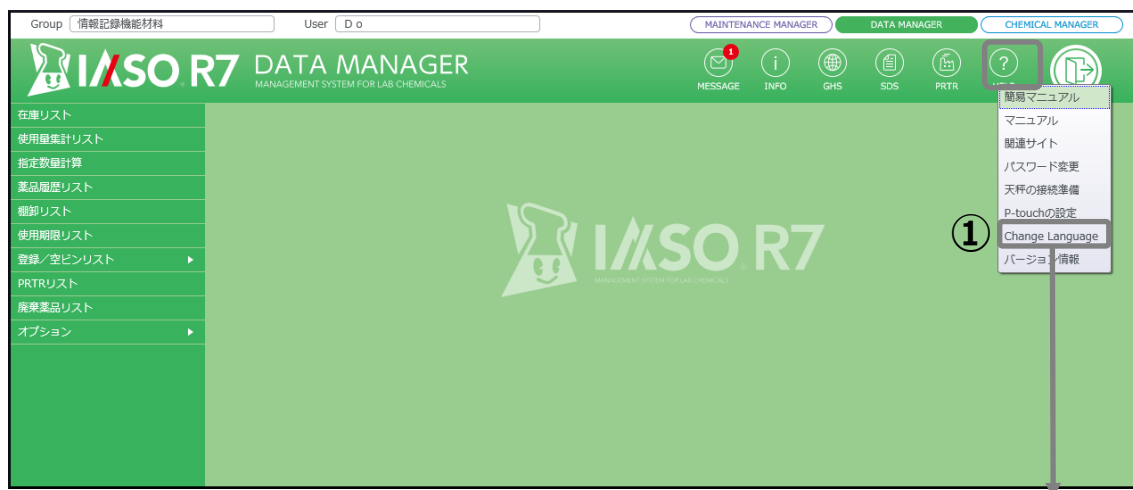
Group 情報記録機能材料

User D o

MAINTENANCE MANAGER

DATA MANAGER

CHEMICAL MANAGER

IASO R7 DATA MANAGER
MANAGEMENT SYSTEM FOR LAB CHEMICALS

1
MESSAGE

INFO

GHS

SDS

PRTR

簡易マニュアル
マニュアル
関連サイト
パスワード変更
天秤の接続準備
P-touchの設定
①
Change Language
バージョン情報

在庫リスト
使用量集計リスト
指定数量計算
薬品履歴リスト
棚卸リスト
使用期限リスト
登録／空ビンリスト
PRTRリスト
廃棄薬品リスト
オプション

IASO R7
MANAGEMENT SYSTEM FOR LAB CHEMICALS